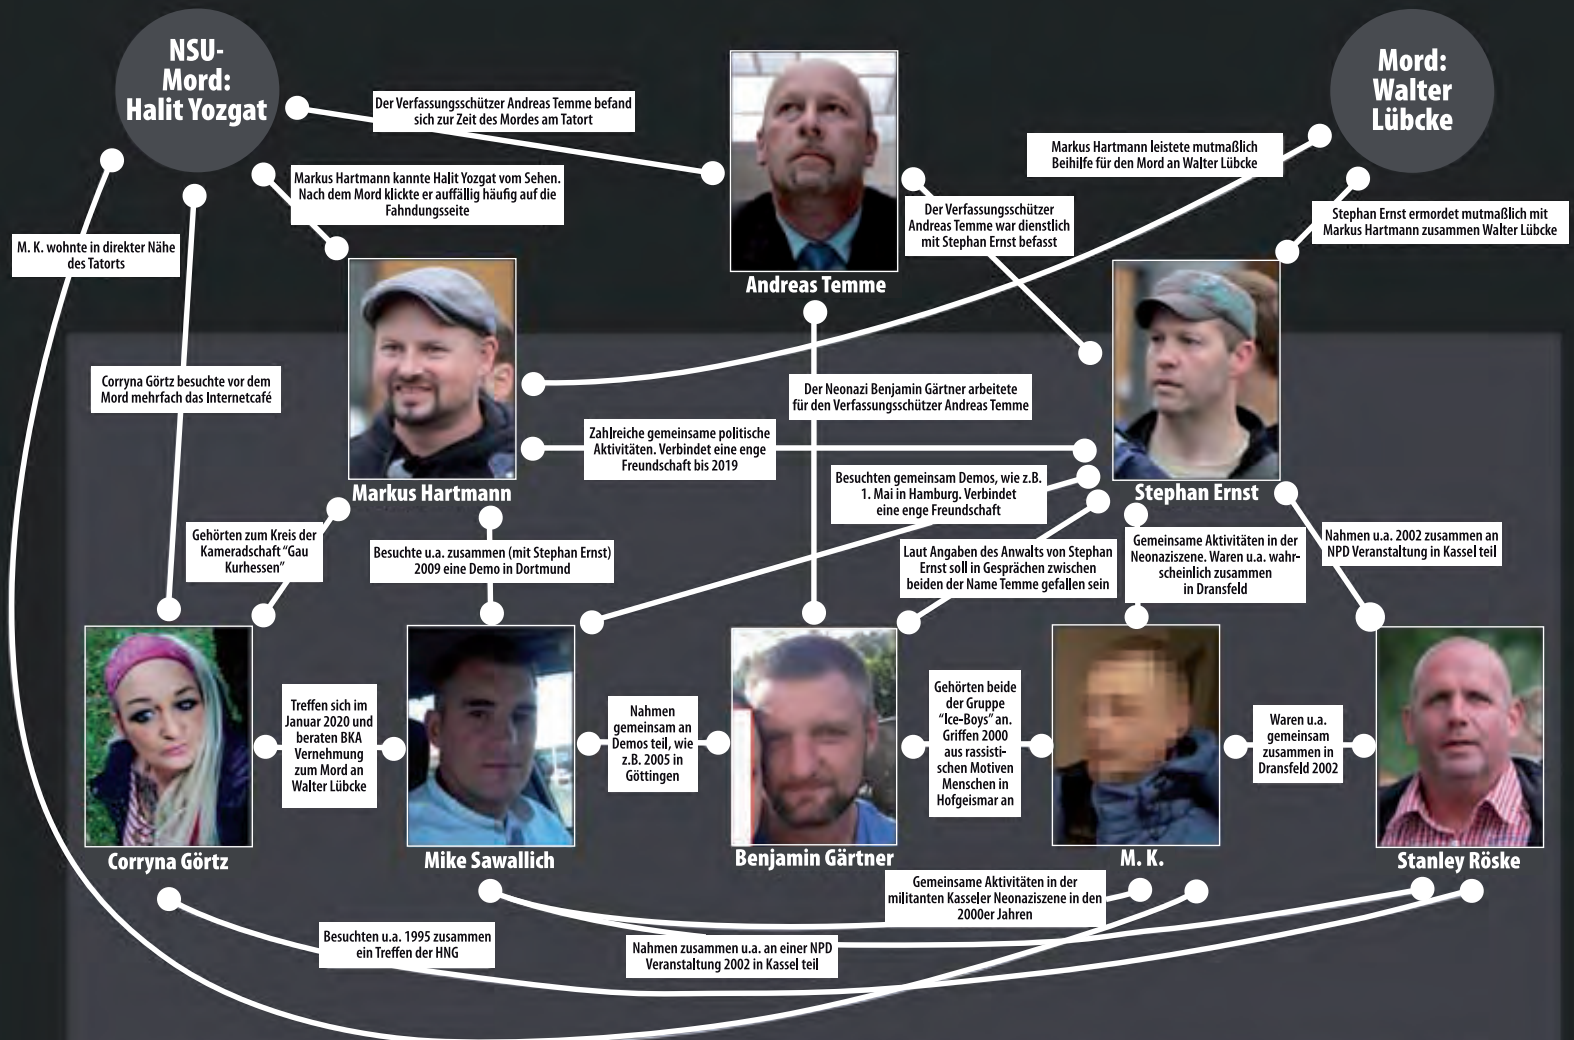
NSU-Mord: Halit Yozgat

Der Verfassungsschützer Andreas Temme befand sich zur Zeit des Mordes am Tatort

Mord: Walter Lübcke

Markus Hartmann leistete mutmaßlich Beihilfe für den Mord an Walter Lübcke

Markus Hartmann kannte Halit Yozgat vom Sehen. Nach dem Mord klickte er auffällig häufig auf die Fahndungsseite

Der Verfassungsschützer Andreas Temme war dienstlich mit Stephan Ernst befasst

Stephan Ernst ermordet mutmaßlich mit Markus Hartmann zusammen Walter Lübcke

M. K. wohnte in direkter Nähe des Tatorts

Andreas Temme

Corryna Görtz besuchte vor dem Mord mehrfach das Internetcafé

Der Neonazi Benjamin Gärtner arbeitete für den Verfassungsschützer Andreas Temme

Zahlreiche gemeinsame politische Aktivitäten. Verbindet eine enge Freundschaft bis 2019

Besuchten gemeinsam Demos, wie z.B. 1. Mai in Hamburg. Verbindet eine enge Freundschaft

Markus Hartmann

Stephan Ernst

Gehörten zum Kreis der Kameradschaft "Gau Kurhessen"

Besuchte u.a. zusammen (mit Stephan Ernst) 2009 eine Demo in Dortmund

Laut Angaben des Anwalts von Stephan Ernst soll in Gesprächen zwischen beiden der Name Temme gefallen sein

Gemeinsame Aktivitäten in der Neonaziszene. Waren u.a. wahrscheinlich zusammen in Dransfeld

Nahmen u.a. 2002 zusammen an NPD Veranstaltung in Kassel teil

Treffen sich im Januar 2020 und beraten BKA Vernehmung zum Mord an Walter Lübcke

Nahmen gemeinsam an Demos teil, wie z.B. 2005 in Göttingen

Gehörten beide der Gruppe "Ice-Boys" an. Griffen 2000 aus rassistischen Motiven Menschen in Hofgeismar an

Waren u.a. gemeinsam zusammen in Dransfeld 2002

Corryna Görtz

Mike Sawallich

Benjamin Gärtner

M. K.

Stanley Röske

Gemeinsame Aktivitäten in der militanten Kasseler Neonaziszene in den 2000er Jahren

Besuchten u.a. 1995 zusammen ein Treffen der HNG

Nahmen zusammen u.a. an einer NPD Veranstaltung 2002 in Kassel teil